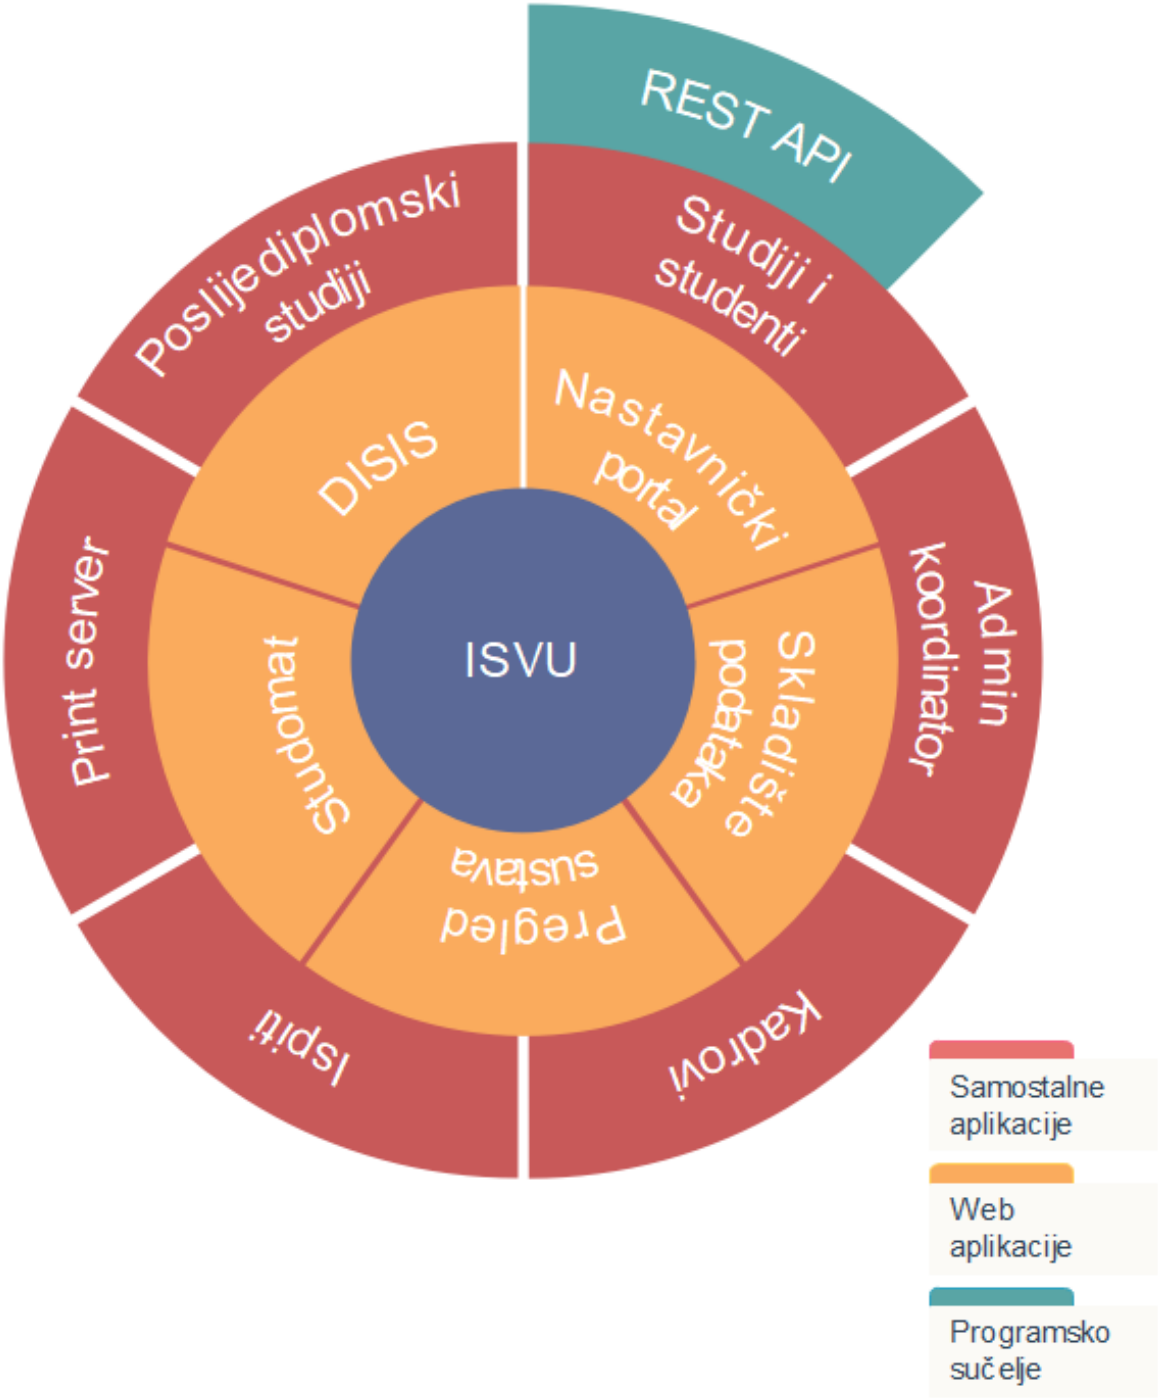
REST API

Poslijediplomski studiji

Studiji i studenti

DISIS

Nastavnički portal

Print server

ISVU

Admin koordinator

Studomat

Skladište podataka

Pregled sustava

Ispiti

Kadrovi

Samostalne aplikacije

Web aplikacije

Programsko sučelje